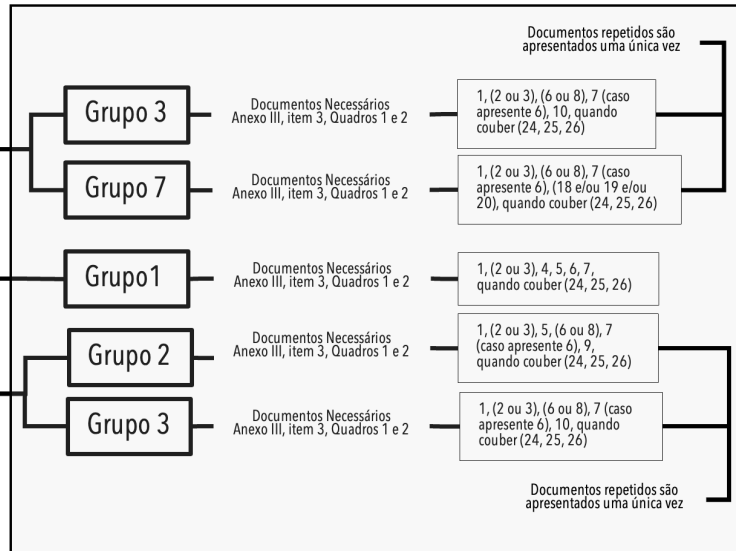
Documentos repetidos são apresentados uma única vez

Grupo 3

Documentos Necessários
Anexo III, item 3, Quadros 1 e 2

1, (2 ou 3), (6 ou 8), 7 (caso apresente 6), 10, quando couber (24, 25, 26)

Grupo 7

Documentos Necessários
Anexo III, item 3, Quadros 1 e 2

1, (2 ou 3), (6 ou 8), 7 (caso apresente 6), (18 e/ou 19 e/ou 20), quando couber (24, 25, 26)

Grupo 1

Documentos Necessários
Anexo III, item 3, Quadros 1 e 2

1, (2 ou 3), 4, 5, 6, 7, quando couber (24, 25, 26)

Grupo 2

Documentos Necessários
Anexo III, item 3, Quadros 1 e 2

1, (2 ou 3), 5, (6 ou 8), 7 (caso apresente 6), 9, quando couber (24, 25, 26)

Grupo 3

Documentos Necessários
Anexo III, item 3, Quadros 1 e 2

1, (2 ou 3), (6 ou 8), 7 (caso apresente 6), 10, quando couber (24, 25, 26)

Documentos repetidos são apresentados uma única vez